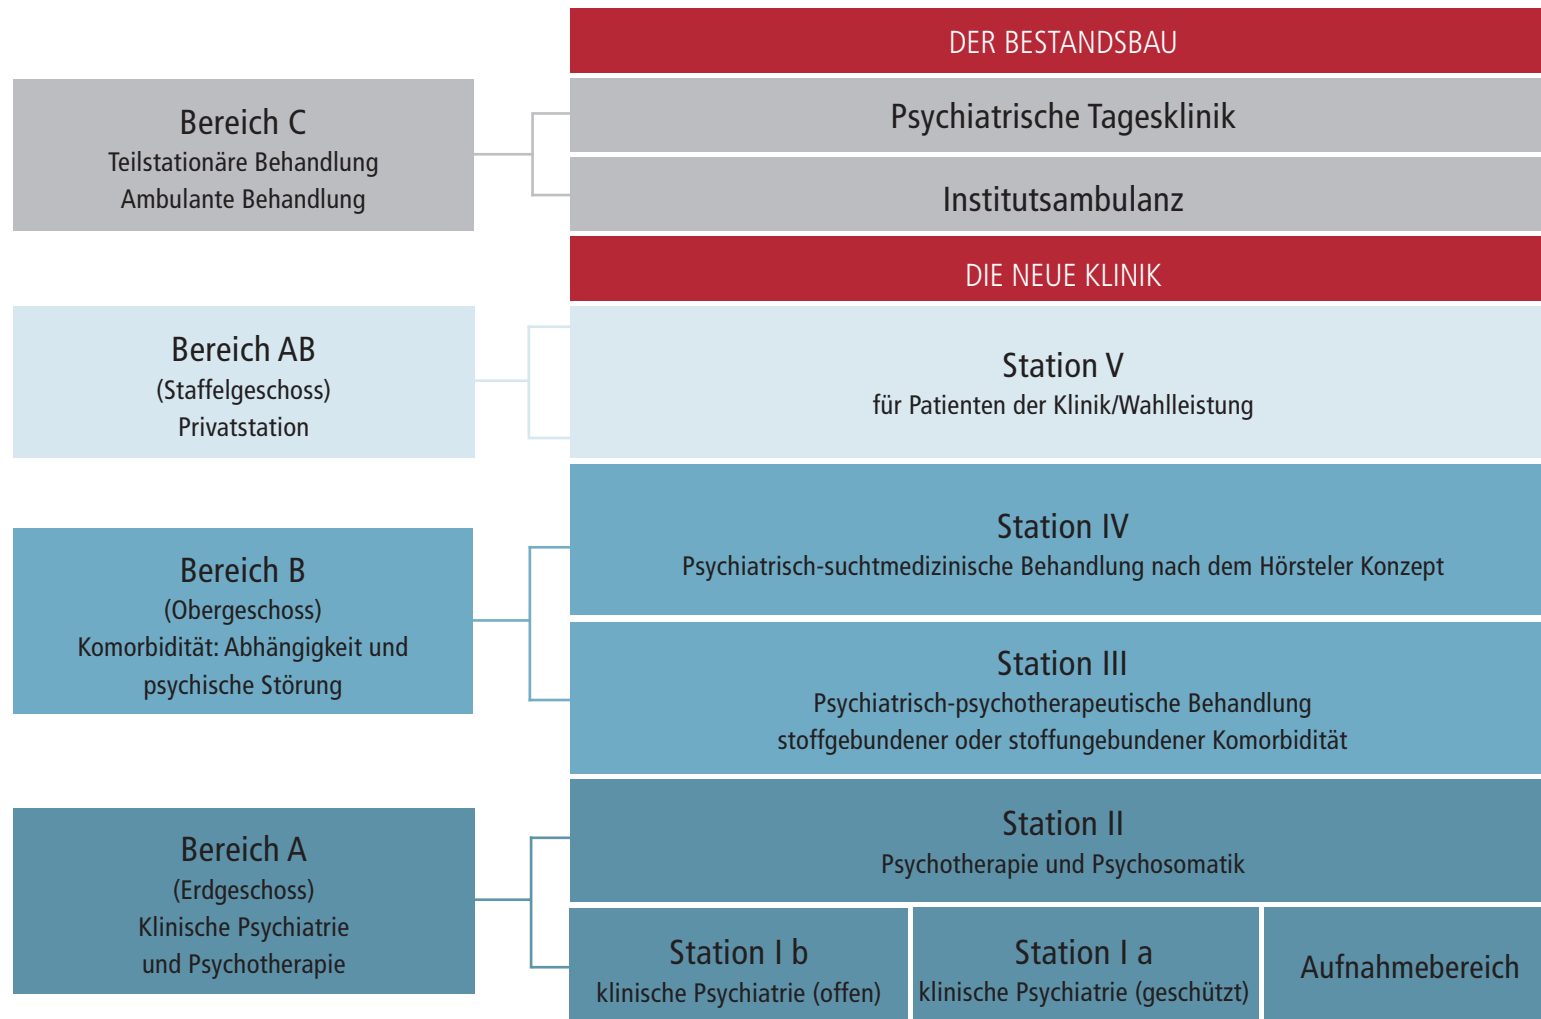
DER BESTANDSBAU

Bereich C
Teilstationäre Behandlung
Ambulante Behandlung

Psychiatrische Tagesklinik

Institutsambulanz

DIE NEUE KLINIK

Bereich AB
(Staffelgeschoss)
Privatstation

Station V
für Patienten der Klinik/Wahlleistung

Bereich B
(Obergeschoss)
Komorbidität: Abhängigkeit und psychische Störung

Station IV
Psychiatrisch-suchtmedizinische Behandlung nach dem Hörsteler Konzept

Station III
Psychiatrisch-psychotherapeutische Behandlung stoffgebundener oder stoffungebundener Komorbidität

Bereich A
(Erdgeschoss)
Klinische Psychiatrie und Psychotherapie

Station II
Psychotherapie und Psychosomatik

Station I b
klinische Psychiatrie (offen)

Station I a
klinische Psychiatrie (geschützt)

Aufnahmebereich